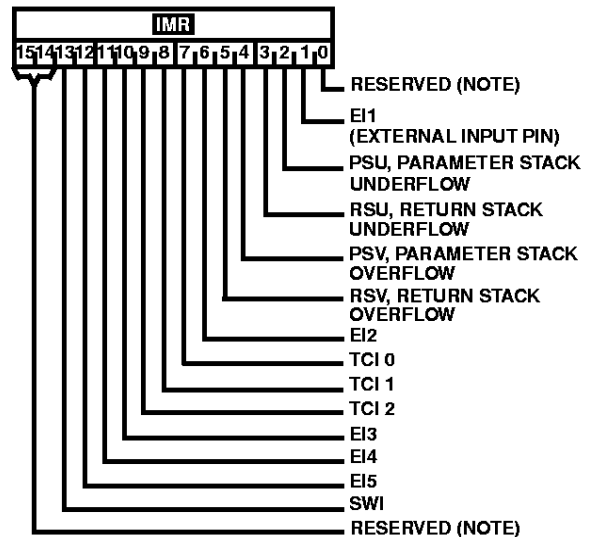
IMR

15 14 13 12 11 10 9 8 7 6 5 4 3 2 1 0

RESERVED (NOTE)

EI1
(EXTERNAL INPUT PIN)

PSU, PARAMETER STACK UNDERFLOW

RSU, RETURN STACK UNDERFLOW

PSV, PARAMETER STACK OVERFLOW

RSV, RETURN STACK OVERFLOW

EI2

TCI 0

TCI 1

TCI 2

EI3

EI4

EI5

SWI

RESERVED (NOTE)